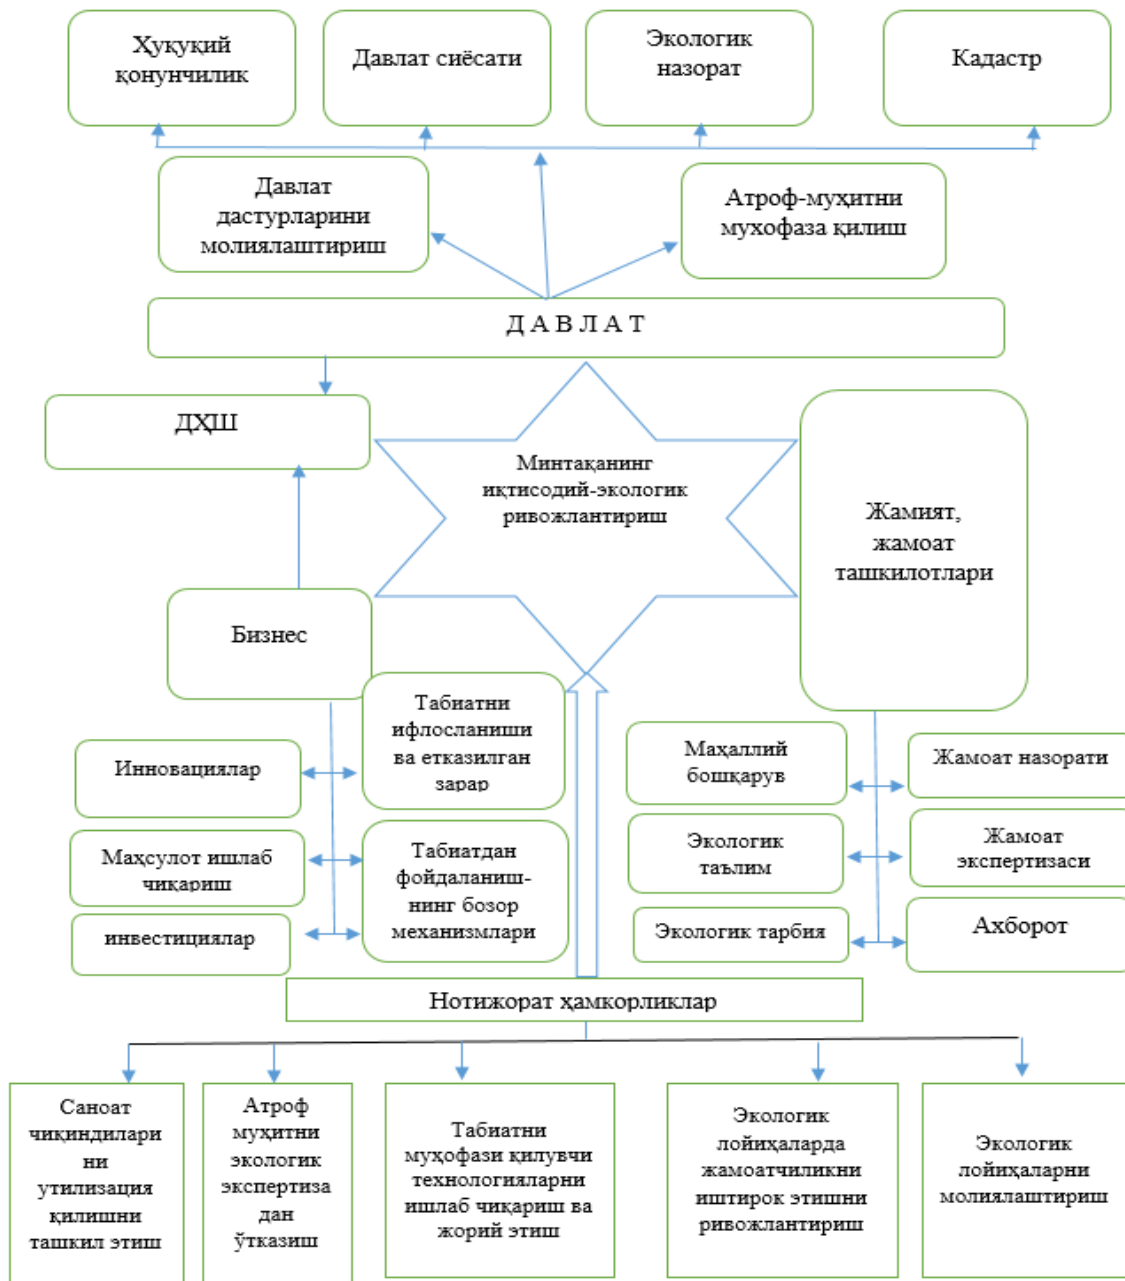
Ҳуқуқий қонунчилик

Давлат сиёсати

Экологик назорат

Кадастр

Давлат дастурларини молиялаштириш

Атроф-муҳитни муҳофаза қилиш

Д А В Л А Т

ДҲШ

Минтақанинг иқтисодий-экологик ривожлантириш

Жамият, жамоат ташкилотлари

Бизнес

Табиатни ифлосланиши ва етказилган зарар

Инновациялар

Маҳсулот ишлаб чиқариш

инвестициялар

Табиатдан фойдаланишнинг бозор механизмлари

Маҳаллий бошқарув

Жамоат назорати

Экологик таълим

Жамоат экспертизаси

Экологик тарбия

Ахборот

Нотижорат ҳамкорликлар

Саноат чиқиндилари ни утилизация қилишни ташкил этиш

Атроф муҳитни экологик экспертиза дан ўтказиш

Табиатни муҳофази қилувчи технологияларни ишлаб чиқариш ва жорий этиш

Экологик лойиҳаларда жамоатчиликни иштирок этишни ривожлантириш

Экологик лойиҳаларни молиялаштириш